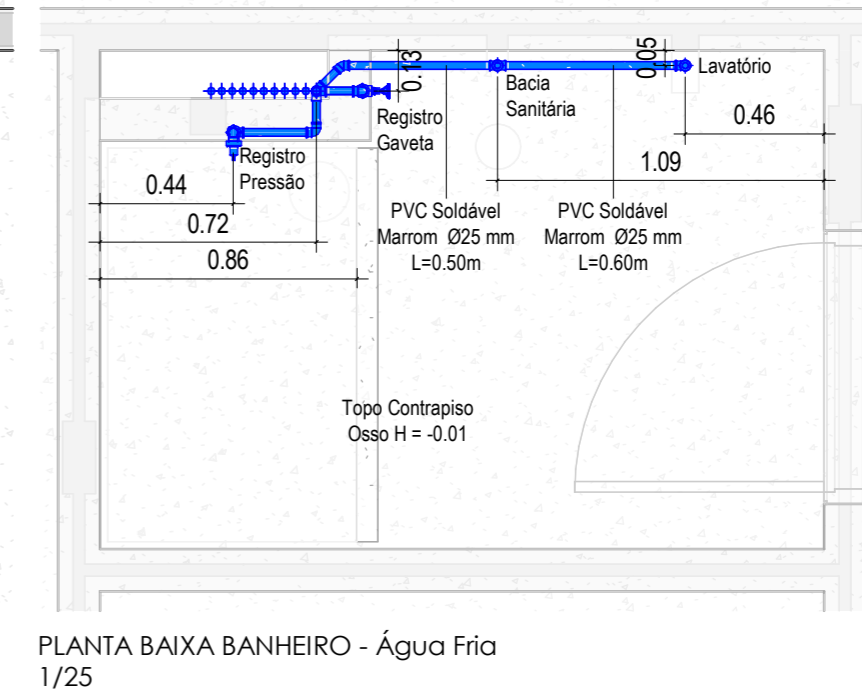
0.13
0.05
Lavatório
Bacia Sanitária
Registro Gaveta
0.46
Registro Pressão
1.09
0.44
0.72
0.86
PVC Soldável Marrom Ø25 mm L=0.50m
PVC Soldável Marrom Ø25 mm L=0.60m
Topo Contrapiso Osso H = -0.01

PLANTA BAIXA BANHEIRO - Água Fria
1/25